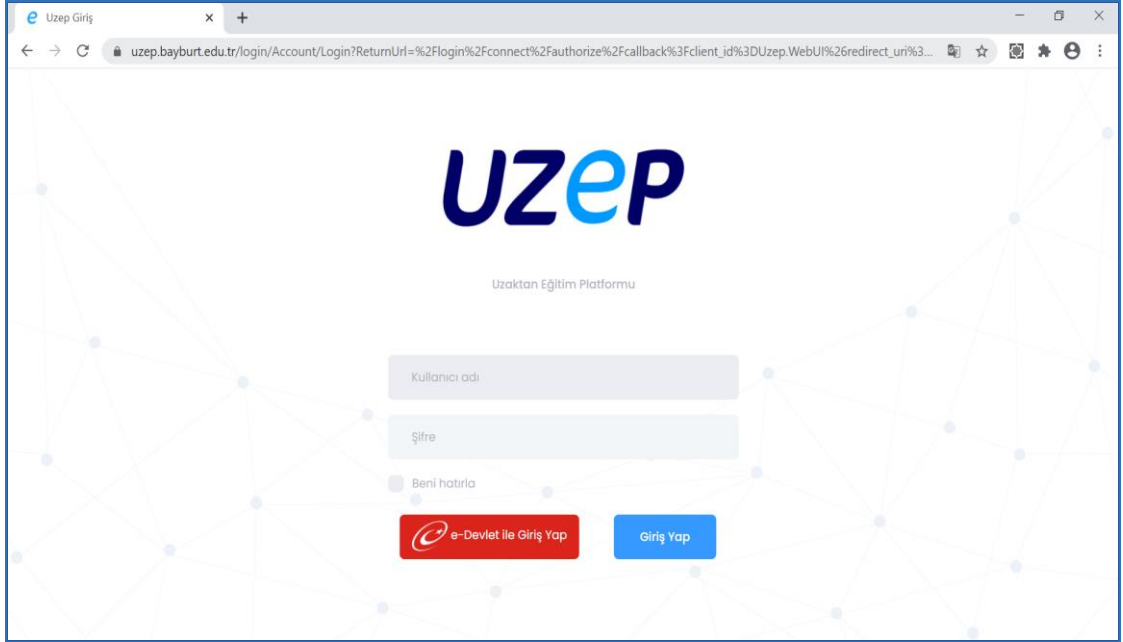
Uzep Giriş

uzep.bayburt.edu.tr/login/Account/Login?ReturnUrl=%2Flogin%2Fconnect%2Fauthorize%2Fcallback%3Fclient_id%3DUzep.WebUI%26redirect_uri%3...

UZEP

Uzaktan Eğitim Platformu

Kullanıcı adı

Şifre

Beni hatırla

e-Devlet ile Giriş Yap

Giriş Yap